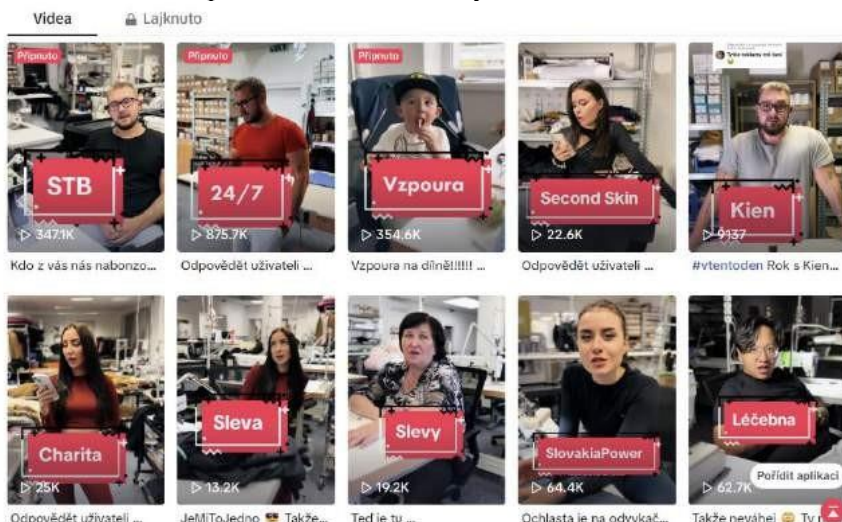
Videa    Lajknuto

Připnuto
STB
▷ 347.1K
Kdo z vás nás nabonzo...

Připnuto
24/7
▷ 875.7K
Odpovědět uživateli ...

Připnuto
Vzpoura
▷ 354.6K
Vzpoura na dílně!!!!! ...

Second Skin
▷ 22.6K
Odpovědět uživateli ...

Kien
▷ 9137
#vtentoden Rok s Kien...

Charita
▷ 25K
Odpovědět uživateli ...

Sleva
▷ 13.2K
JeMiToJedno 😎 Takže...

Slevy
▷ 19.2K
Teď je tu ...

SlovakiaPower
▷ 64.4K
Ochlasta je na odvykač...

Léčebna
▷ 62.7K
Takže neváhej 😊 Ty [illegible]

Pořídit aplikaci